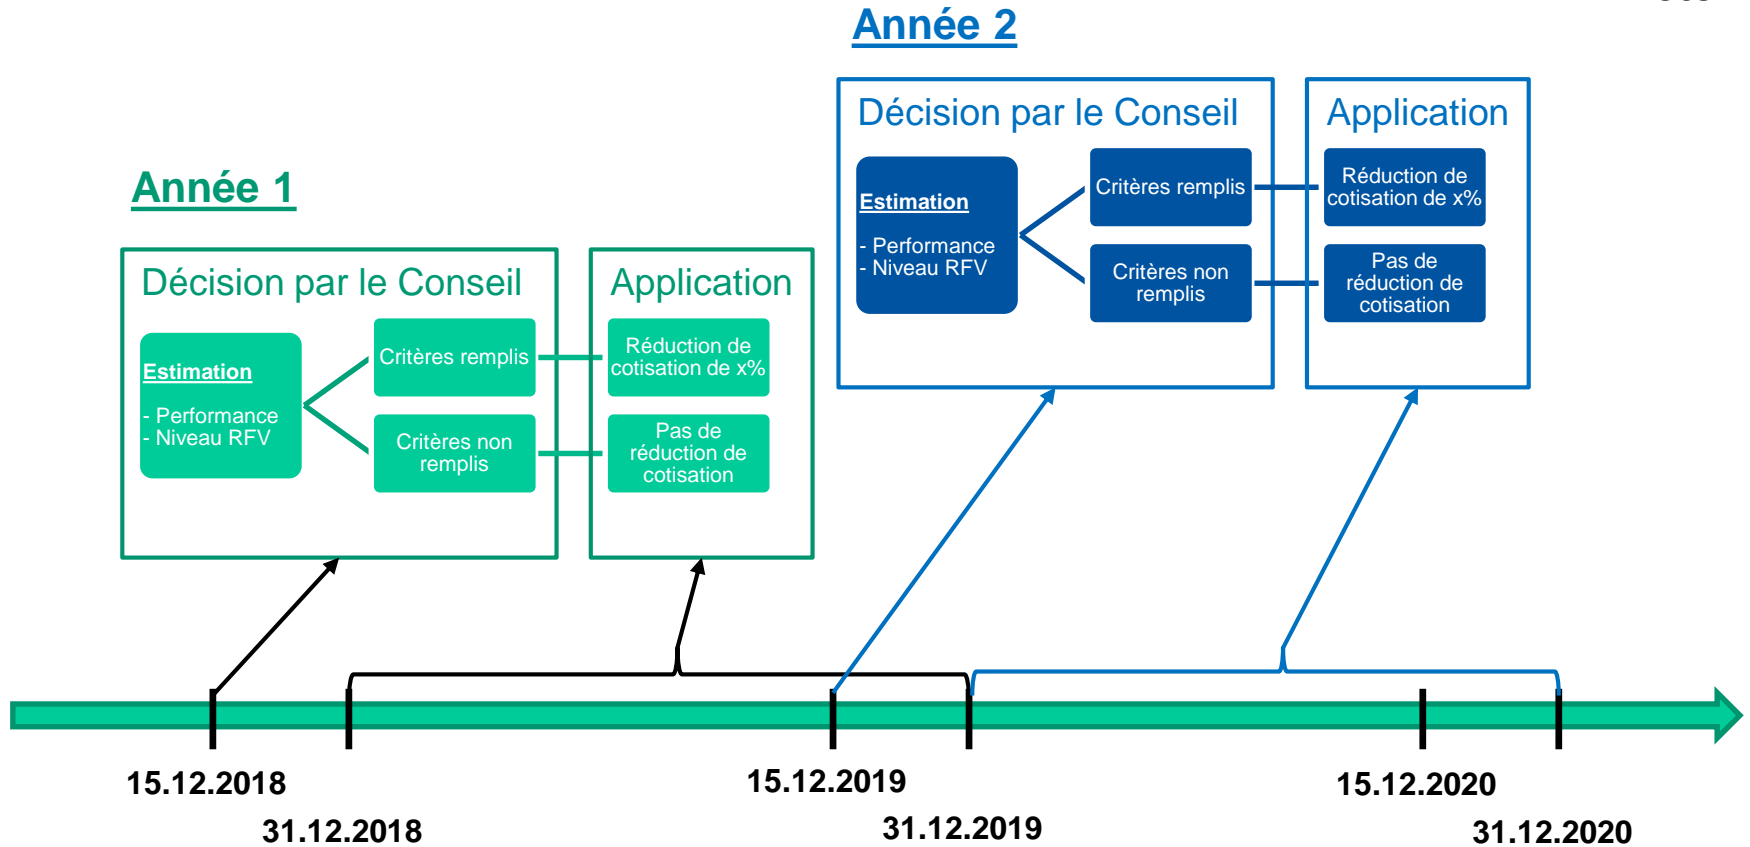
Année 2

Décision par le Conseil

Estimation

- Performance
- Niveau RFV

Critères remplis

Critères non remplis

Application

Réduction de cotisation de x%

Pas de réduction de cotisation

Année 1

Décision par le Conseil

Estimation

- Performance
- Niveau RFV

Critères remplis

Critères non remplis

Application

Réduction de cotisation de x%

Pas de réduction de cotisation

15.12.2018

31.12.2018

15.12.2019

31.12.2019

15.12.2020

31.12.2020